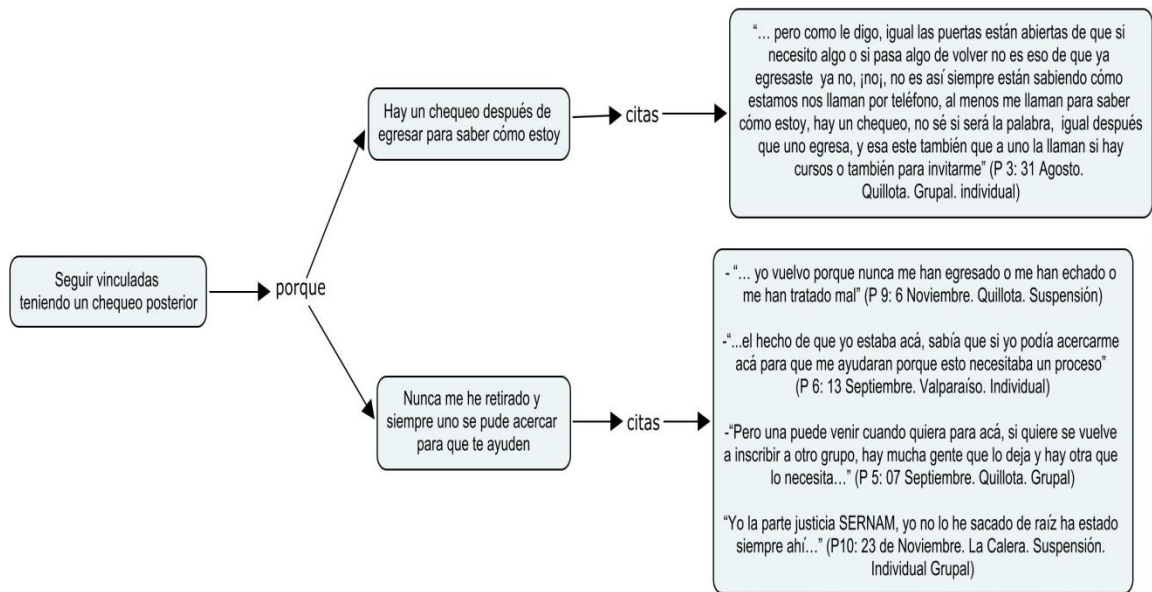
Seguir vinculadas teniendo un chequeo posterior

porque

Hay un chequeo después de egresar para saber cómo estoy

citas

"... pero como le digo, igual las puertas están abiertas de que si necesito algo o si pasa algo de volver no es eso de que ya egresaste ya no, ¡no¡, no es así siempre están sabiendo cómo estamos nos llaman por teléfono, al menos me llaman para saber cómo estoy, hay un chequeo, no sé si será la palabra, igual después que uno egresa, y esa este también que a uno la llaman si hay cursos o también para invitarme" (P 3: 31 Agosto. Quillota. Grupal. individual)

Nunca me he retirado y siempre uno se pude acercar para que te ayuden

citas

- "... yo vuelvo porque nunca me han egresado o me han echado o me han tratado mal" (P 9: 6 Noviembre. Quillota. Suspensión)

-"...el hecho de que yo estaba acá, sabía que si yo podía acercarme acá para que me ayudaran porque esto necesitaba un proceso" (P 6: 13 Septiembre. Valparaíso. Individual)

-"Pero una puede venir cuando quiera para acá, si quiere se vuelve a inscribir a otro grupo, hay mucha gente que lo deja y hay otra que lo necesita…" (P 5: 07 Septiembre. Quillota. Grupal)

"Yo la parte justicia SERNAM, yo no lo he sacado de raíz ha estado siempre ahí…" (P10: 23 de Noviembre. La Calera. Suspensión. Individual Grupal)